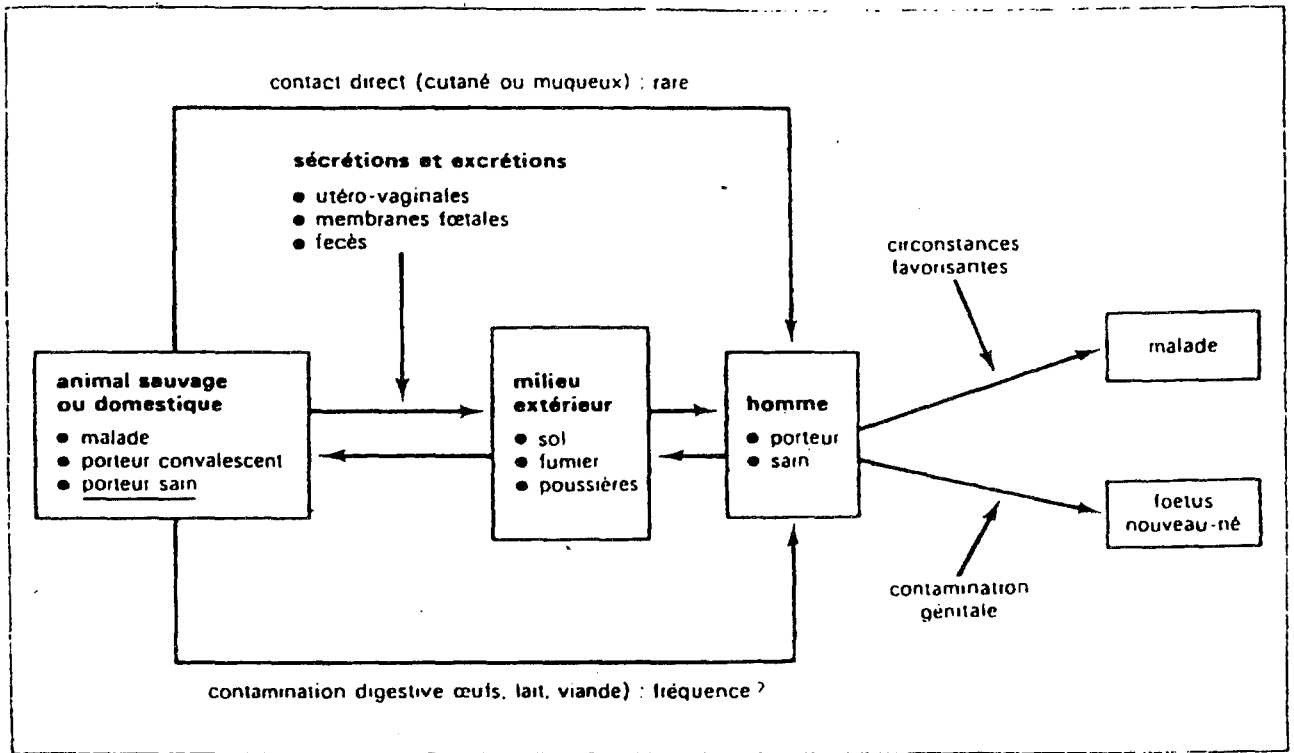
contact direct (cutané ou muqueux) : rare

sécrétions et excrétions
● utéro-vaginales
● membranes fœtales
● fecès

circonstances favorisantes

animal sauvage ou domestique
● malade
● porteur convalescent
● porteur sain

milieu extérieur
● sol
● fumier
● poussières

homme
● porteur
● sain

malade

foetus nouveau-né

contamination génitale

contamination digestive œufs, lait, viande) : fréquence ?